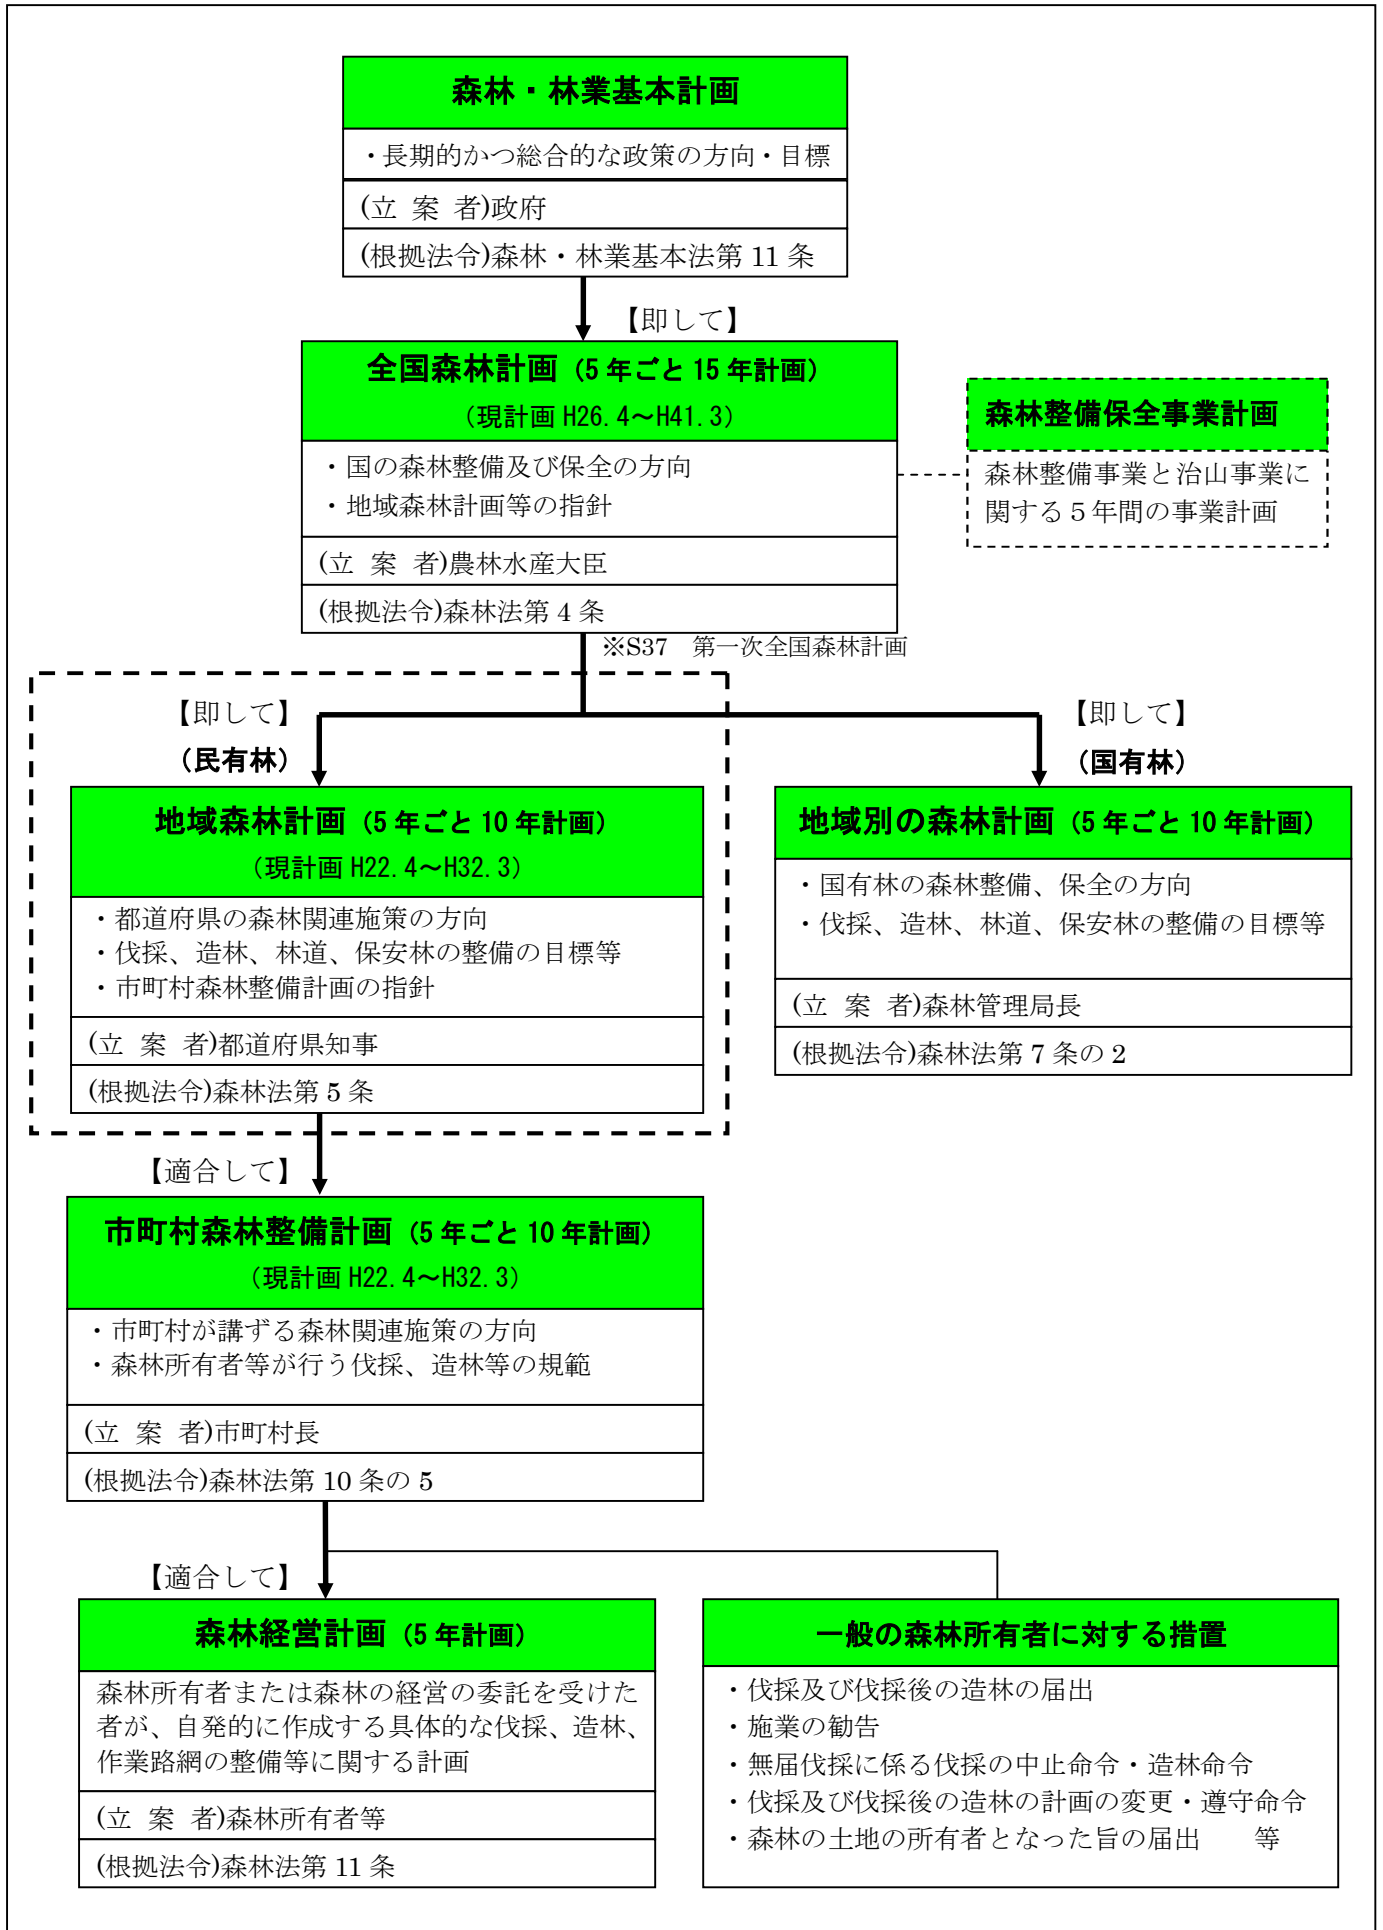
森林・林業基本計画

・長期的かつ総合的な政策の方向・目標

(立 案 者)政府

(根拠法令)森林・林業基本法第 11 条

【即して】

全国森林計画（5 年ごと 15 年計画）
（現計画 H26. 4～H41. 3）

・国の森林整備及び保全の方向
・地域森林計画等の指針

(立 案 者)農林水産大臣

(根拠法令)森林法第 4 条

※S37 第一次全国森林計画

森林整備保全事業計画

森林整備事業と治山事業に関する５年間の事業計画

【即して】
（民有林）

地域森林計画（5 年ごと 10 年計画）
（現計画 H22. 4～H32. 3）

・都道府県の森林関連施策の方向
・伐採、造林、林道、保安林の整備の目標等
・市町村森林整備計画の指針

(立 案 者)都道府県知事

(根拠法令)森林法第 5 条

【即して】
（国有林）

地域別の森林計画（5 年ごと 10 年計画）

・国有林の森林整備、保全の方向
・伐採、造林、林道、保安林の整備の目標等

(立 案 者)森林管理局長

(根拠法令)森林法第 7 条の 2

【適合して】

市町村森林整備計画（5 年ごと 10 年計画）
（現計画 H22. 4～H32. 3）

・市町村が講ずる森林関連施策の方向
・森林所有者等が行う伐採、造林等の規範

(立 案 者)市町村長

(根拠法令)森林法第 10 条の 5

【適合して】

森林経営計画（5 年計画）

森林所有者または森林の経営の委託を受けた者が、自発的に作成する具体的な伐採、造林、作業路網の整備等に関する計画

(立 案 者)森林所有者等

(根拠法令)森林法第 11 条

一般の森林所有者に対する措置

・伐採及び伐採後の造林の届出
・施業の勧告
・無届伐採に係る伐採の中止命令・造林命令
・伐採及び伐採後の造林の計画の変更・遵守命令
・森林の土地の所有者となった旨の届出 等